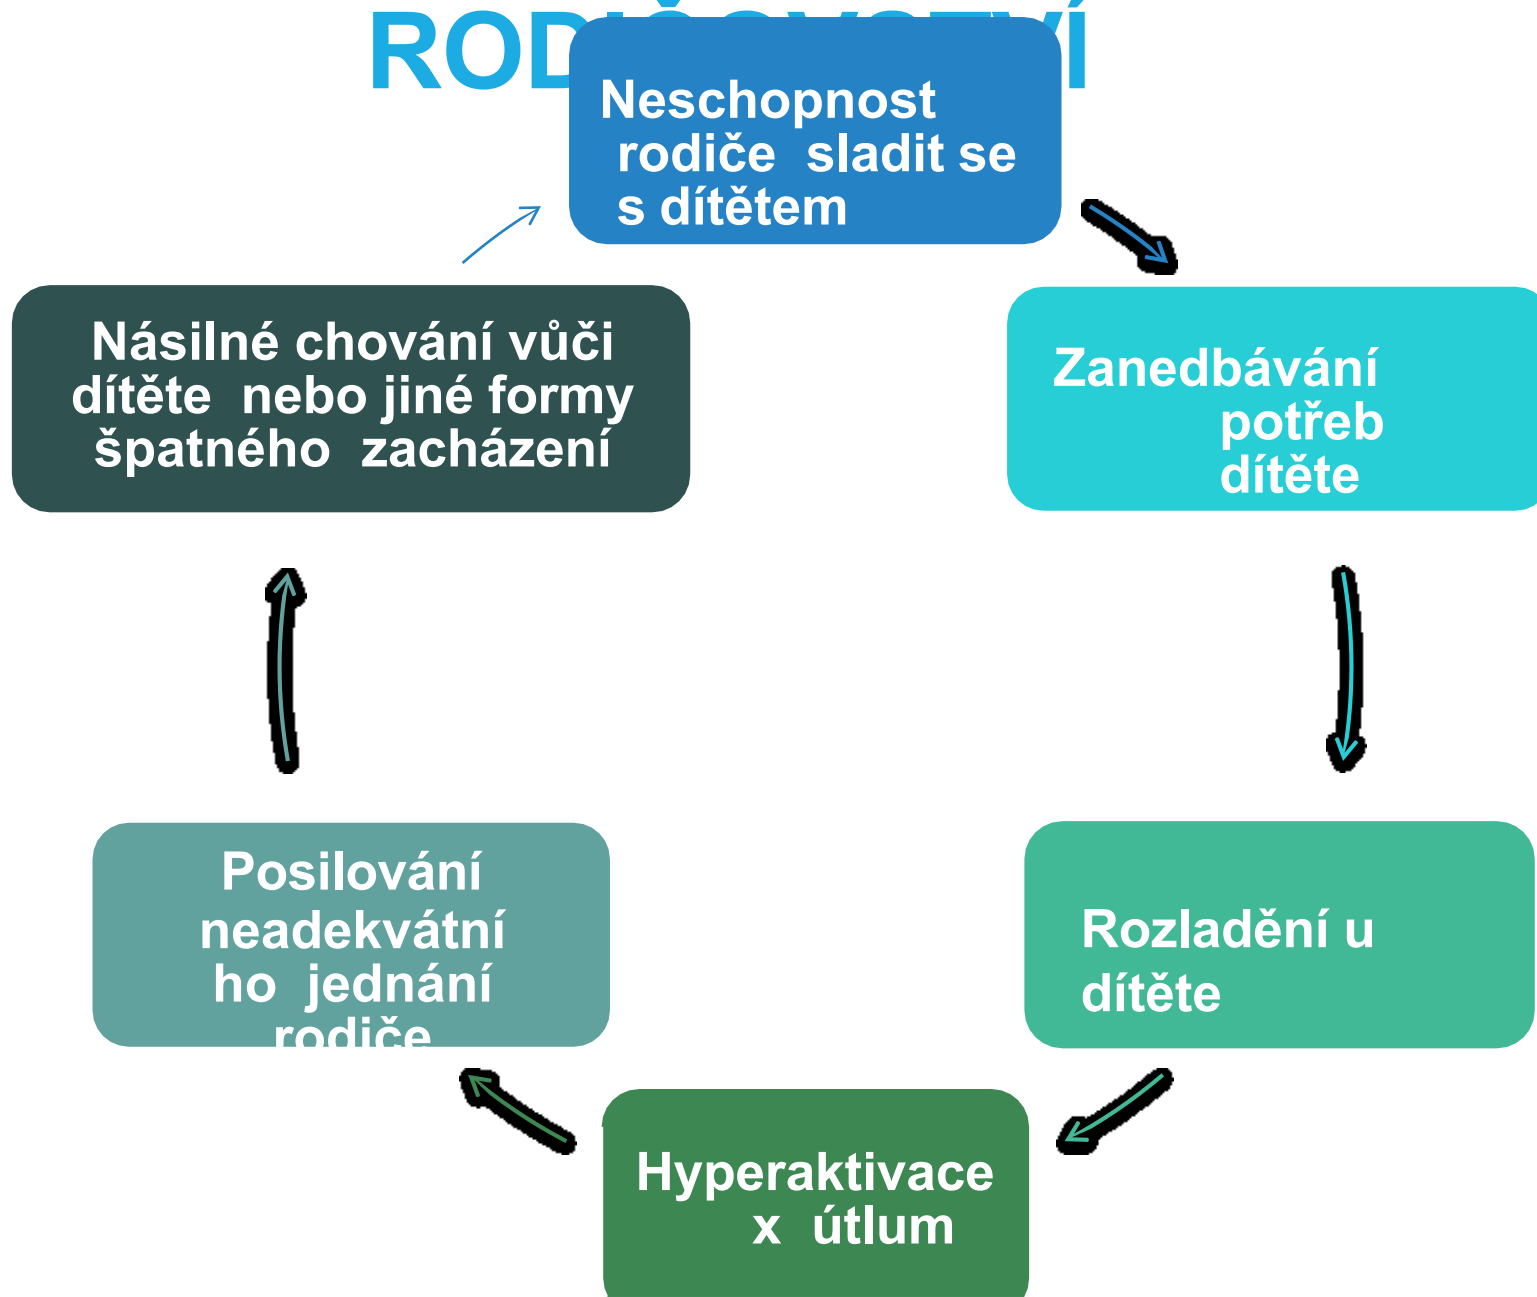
ROD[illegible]Í

Neschopnost rodiče sladit se s dítětem

Zanedbávání potřeb dítěte

Rozladění u dítěte

Hyperaktivace x útlum

Posilování neadekvátního jednání rodiče

Násilné chování vůči dítěte nebo jiné formy špatného zacházení